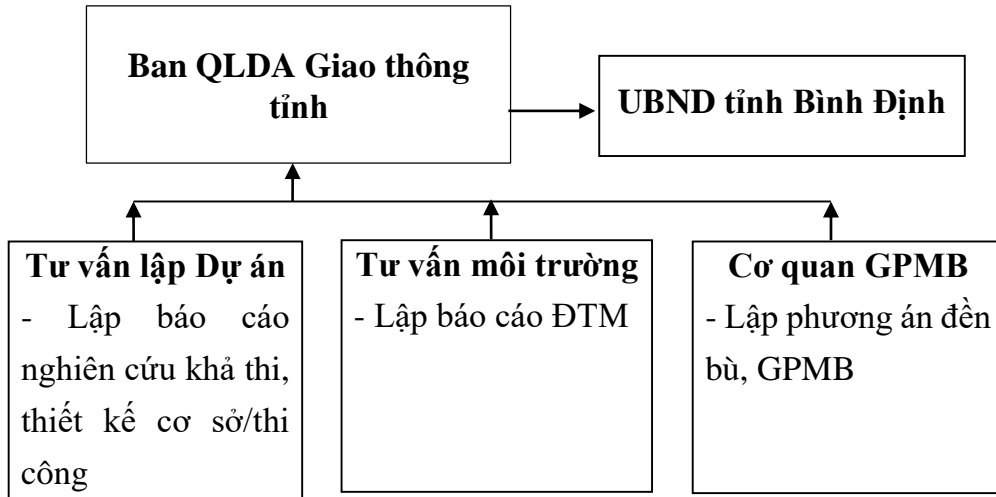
Ban QLDA Giao thông tỉnh

UBND tỉnh Bình Định

Tư vấn lập Dự án
- Lập báo cáo nghiên cứu khả thi, thiết kế cơ sở/thi công

Tư vấn môi trường
- Lập báo cáo ĐTM

Cơ quan GPMB
- Lập phương án đền bù, GPMB